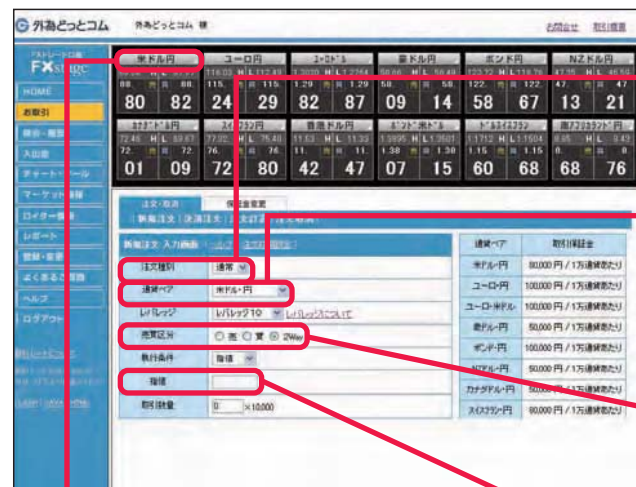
外為どっとコム　外為どっとコム 様　お問合せ　取引画面

FXstage

HOME
お取引
照会・履歴
入出金
チャートツール
マーケット情報
ロイター情報
レポート
登録・変更
よくあるご質問
ヘルプ
ログアウト

| 米ドル円 | ユーロ円 | ユーロドル | 豪ドル円 | ポンド円 | NZドル円 |
|---|---|---|---|---|---|
| 80 82 | 24 29 | 82 87 | 09 14 | 58 67 | 13 21 |

| カナダドル円 | スイスフラン円 | 香港ドル円 | ポンド米ドル | ドルスイスフラン | 南アフリカランド円 |
|---|---|---|---|---|---|
| 01 09 | 72 80 | 42 47 | 07 15 | 60 68 | 68 76 |

注文・取消　保証金変更
新規注文 | 決済注文 | 注文取消 | 注文変更

新規注文 入力画面

注文種別　通常
通貨ペア　米ドル・円
レバレッジ　レバレッジ10　レバレッジについて
売買区分　○売 ○買 ◎2Way
執行条件　指値
指値
取引数量　0 ×10,000

| 通貨ペア | 取引保証金 |
|---|---|
| 米ドル・円 | 80,000 円 / 1万通貨あたり |
| ユーロ・円 | 100,000 円 / 1万通貨あたり |
| ユーロ・米ドル | 100,000 円 / 1万通貨あたり |
| 豪ドル・円 | 50,000 円 / 1万通貨あたり |
| ポンド・円 | 100,000 円 / 1万通貨あたり |
| NZドル・円 | 50,000 円 / 1万通貨あたり |
| カナダドル・円 | 50,000 円 / 1万通貨あたり |
| スイスフラン・円 | 80,000 円 / 1万通貨あたり |